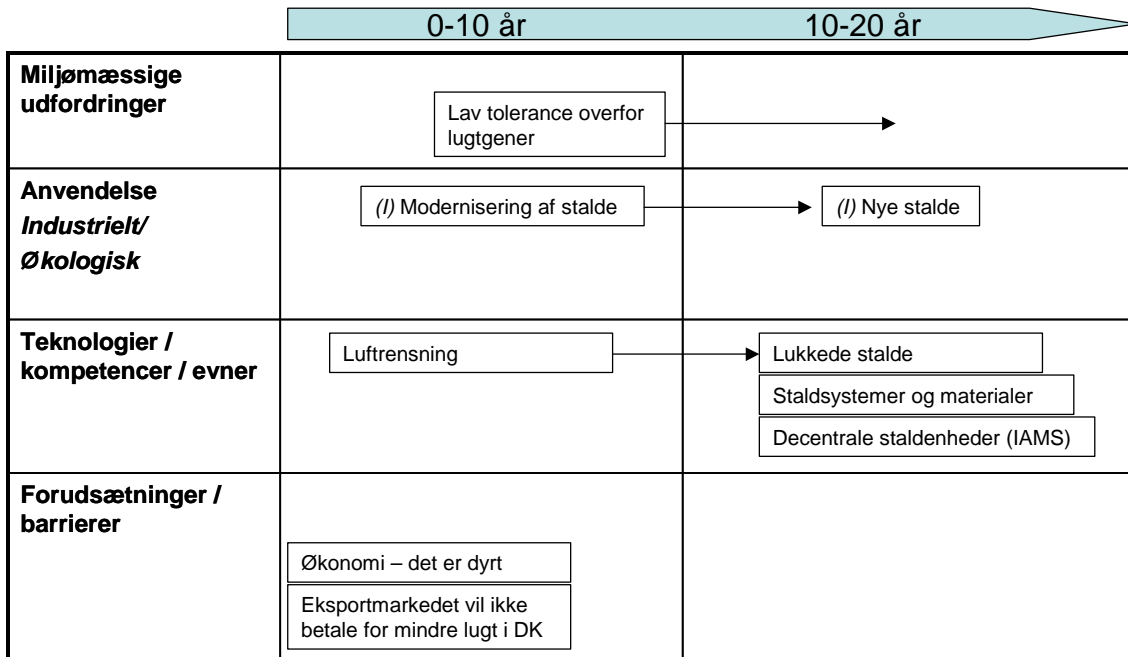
0-10 år | 10-20 år

| | 0-10 år | 10-20 år |
|---|---|---|
| **Miljømæssige udfordringer** | Lav tolerance overfor lugtgener | |
| **Anvendelse *Industrielt/ Økologisk*** | *(I)* Modernisering af stalde | *(I)* Nye stalde |
| **Teknologier / kompetencer / evner** | Luftrensning | Lukkede stalde<br>Staldsystemer og materialer<br>Decentrale staldenheder (IAMS) |
| **Forudsætninger / barrierer** | Økonomi – det er dyrt<br>Eksportmarkedet vil ikke betale for mindre lugt i DK | |